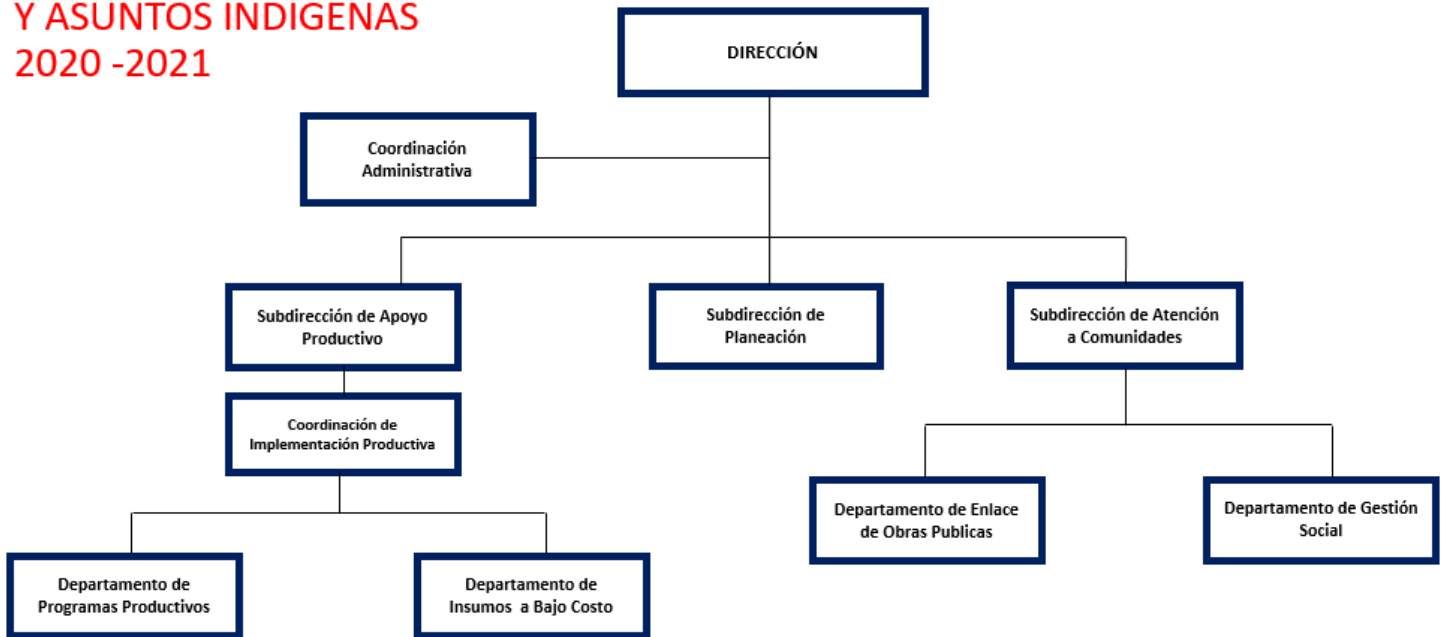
Y ASUNTOS INDIGENAS
2020 -2021

DIRECCIÓN

Coordinación Administrativa

Subdirección de Apoyo Productivo

Subdirección de Planeación

Subdirección de Atención a Comunidades

Coordinación de Implementación Productiva

Departamento de Enlace de Obras Publicas

Departamento de Gestión Social

Departamento de Programas Productivos

Departamento de Insumos a Bajo Costo